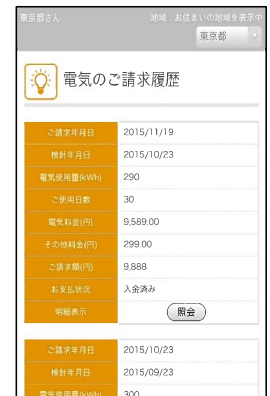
東京都さん　地域：お住まいの地域を表示中
東京都

電気のご請求履歴

| ご請求年月日 | 2015/11/19 |
|---|---|
| 検針年月日 | 2015/10/23 |
| 電気使用量(kWh) | 290 |
| ご使用日数 | 30 |
| 電気料金(円) | 9,589.00 |
| その他料金(円) | 299.00 |
| ご請求額(円) | 9,888 |
| お支払状況 | 入金済み |
| 明細表示 | 照会 |

| ご請求年月日 | 2015/10/23 |
|---|---|
| 検針年月日 | 2015/09/23 |
| 電気使用量(kWh) | 300 |